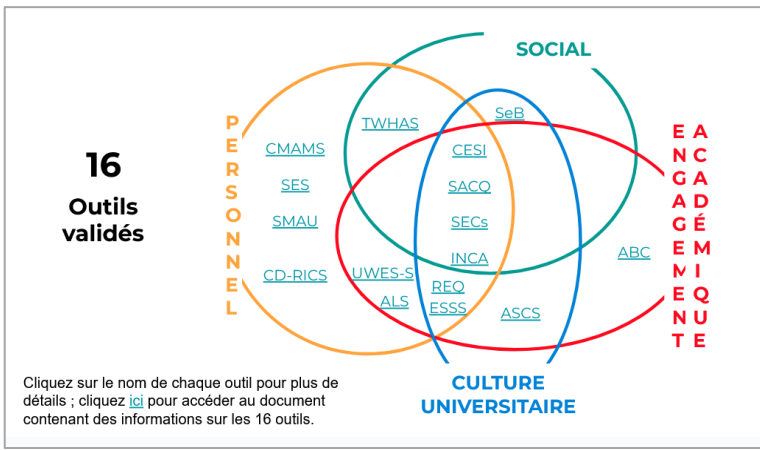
16

Outils validés

PERSONNEL

SOCIAL

ENGAGEMENT ACADÉMIQUE

CULTURE UNIVERSITAIRE

CMAMS

SES

SMAU

CD-RICS

TWHAS

SeB

CESI

SACQ

SECs

INCA

UWES-S

ALS

REQ

ESSS

ASCS

ABC

Cliquez sur le nom de chaque outil pour plus de détails ; cliquez ici pour accéder au document contenant des informations sur les 16 outils.